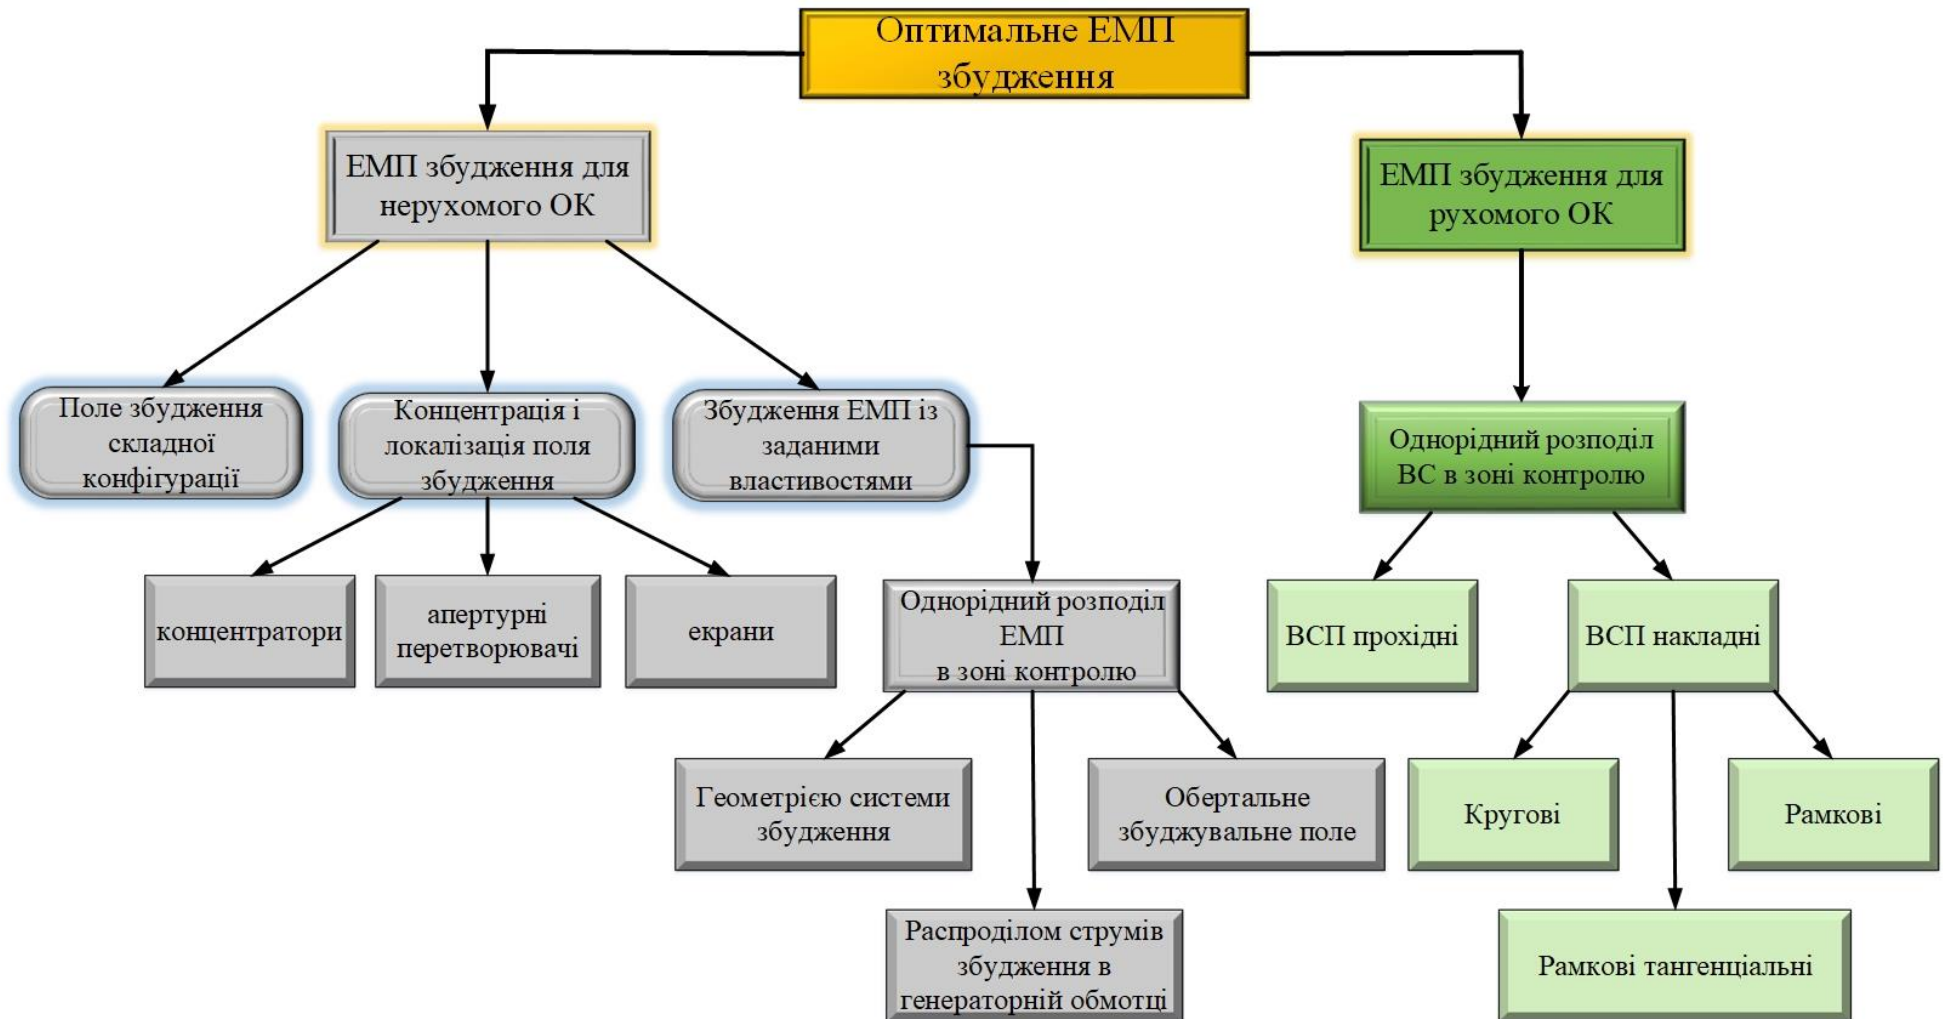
Оптимальне ЕМП збудження

ЕМП збудження для нерухомого ОК

ЕМП збудження для рухомого ОК

Поле збудження складної конфігурації

Концентрація і локалізація поля збудження

Збудження ЕМП із заданими властивостями

Однорідний розподіл ВС в зоні контролю

концентратори

апертурні перетворювачі

екрани

Однорідний розподіл ЕМП в зоні контролю

ВСП прохідні

ВСП накладні

Геометрією системи збудження

Обертальне збуджувальне поле

Кругові

Рамкові

Распроділом струмів збудження в генераторній обмотці

Рамкові тангенціальні